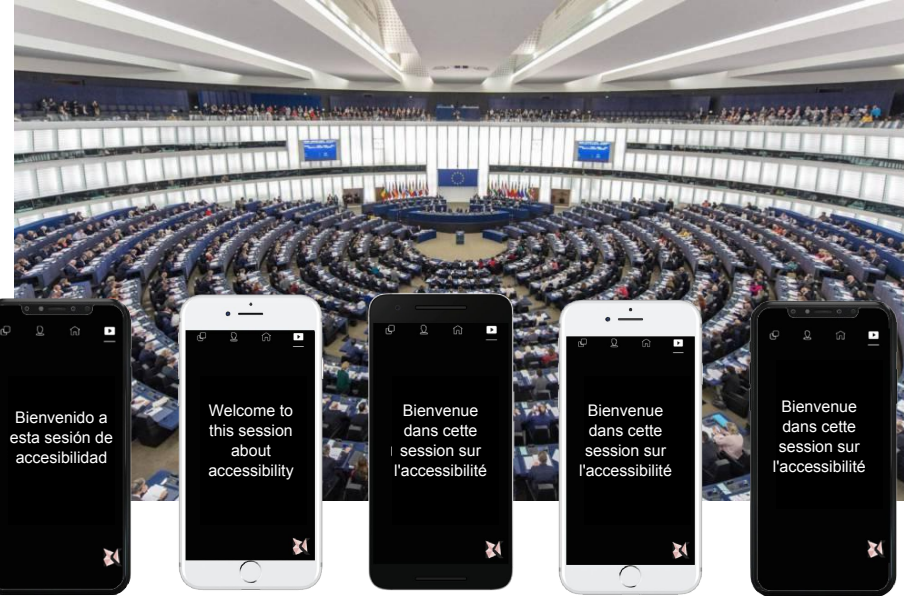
Bienvenido a esta sesión de accesibilidad

Welcome to this session about accessibility

Bienvenue dans cette session sur l'accessibilité

Bienvenue dans cette session sur l'accessibilité

Bienvenue dans cette session sur l'accessibilité